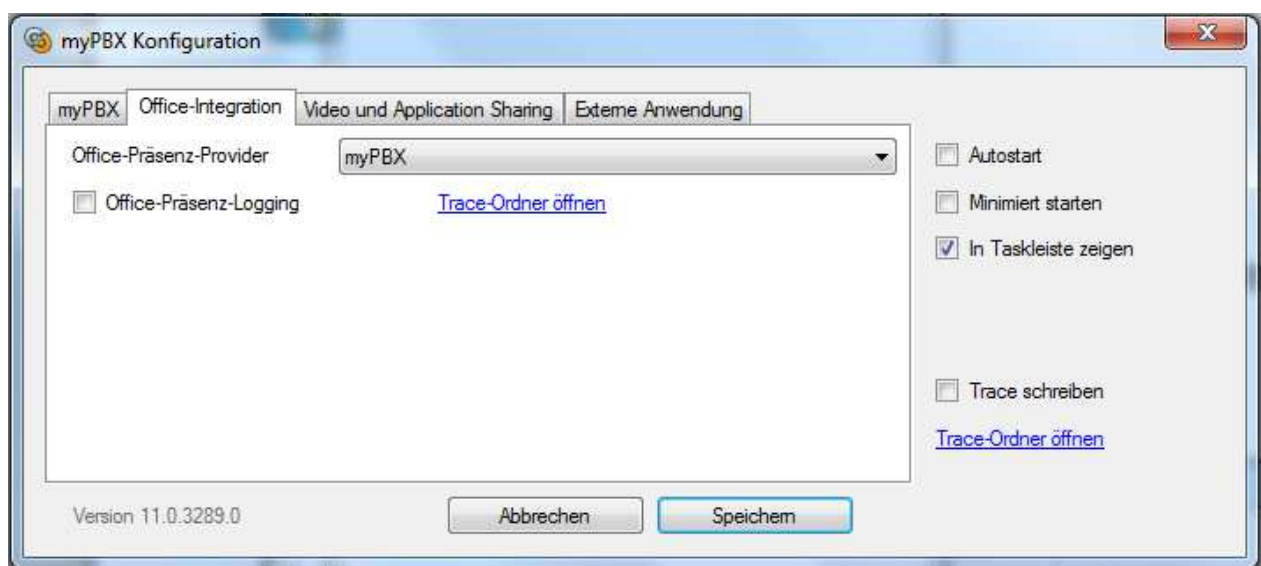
myPBX Konfiguration

myPBX
Office-Integration
Video und Application Sharing
Externe Anwendung

Office-Präsenz-Provider
myPBX
Office-Präsenz-Logging
Trace-Ordner öffnen

Autostart
Minimiert starten
In Taskleiste zeigen

Trace schreiben
Trace-Ordner öffnen

Version 11.0.3289.0
Abbrechen
Speichern